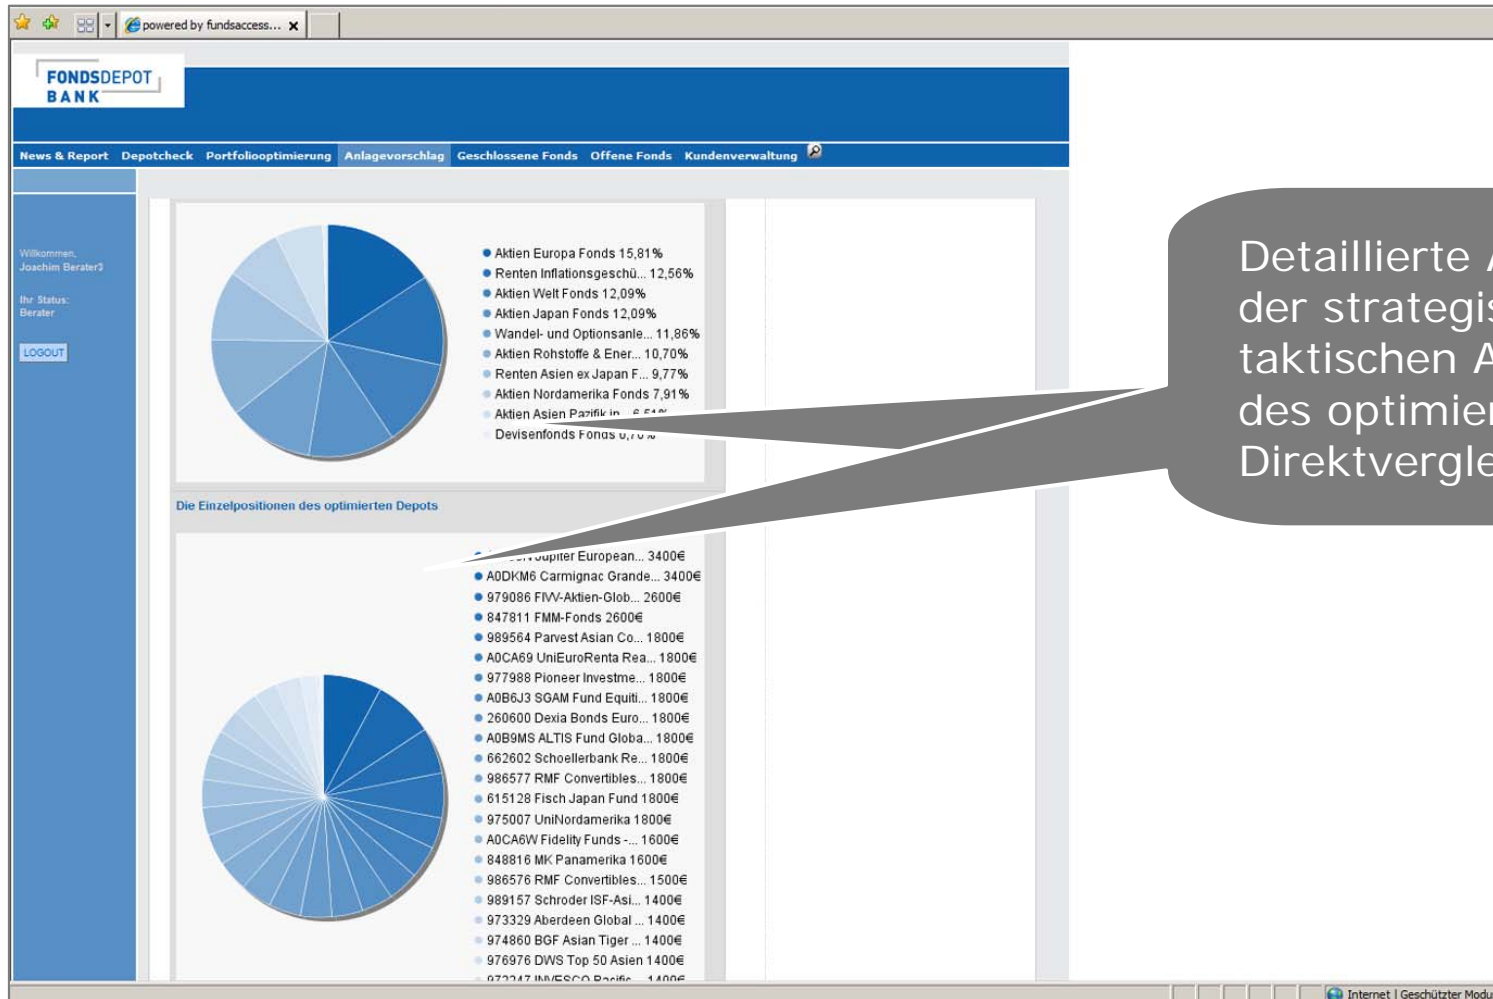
powered by fundsaccess...

FONDSDEPOT BANK

News & Report Depotcheck Portfoliooptimierung Anlagevorschlag Geschlossene Fonds Offene Fonds Kundenverwaltung

Willkommen, Joachim Berater3

Ihr Status: Berater

LOGOUT

Aktien Europa Fonds 15,81%
Renten Inflationsgeschü... 12,56%
Aktien Welt Fonds 12,09%
Aktien Japan Fonds 12,09%
Wandel- und Optionsanle... 11,86%
Aktien Rohstoffe & Ener... 10,70%
Renten Asien ex Japan F... 9,77%
Aktien Nordamerika Fonds 7,91%
Aktien Asien Pazifik in... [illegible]
Devisenfonds Fonds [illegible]

Die Einzelpositionen des optimierten Depots

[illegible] Jupiter European... 3400€
A0DKM6 Carmignac Grande... 3400€
979086 FIVV-Aktien-Glob... 2600€
847811 FMM-Fonds 2600€
989564 Parvest Asian Co... 1800€
A0CA69 UniEuroRenta Rea... 1800€
977988 Pioneer Investme... 1800€
A0B6J3 SGAM Fund Equiti... 1800€
260600 Dexia Bonds Euro... 1800€
A0B9MS ALTIS Fund Globa... 1800€
662602 Schoellerbank Re... 1800€
986577 RMF Convertibles... 1800€
615128 Fisch Japan Fund 1800€
975007 UniNordamerika 1800€
A0CA6W Fidelity Funds -... 1600€
848816 MK Panamerika 1600€
986576 RMF Convertibles... 1500€
989157 Schroder ISF-Asi... 1400€
973329 Aberdeen Global ... 1400€
974860 BGF Asian Tiger ... 1400€
976976 DWS Top 50 Asien 1400€
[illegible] INVESCO Pacific... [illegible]

Detaillierte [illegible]
der strategis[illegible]
taktischen A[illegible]
des optimier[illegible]
Direktvergle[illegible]

Internet | Geschützter Modu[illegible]